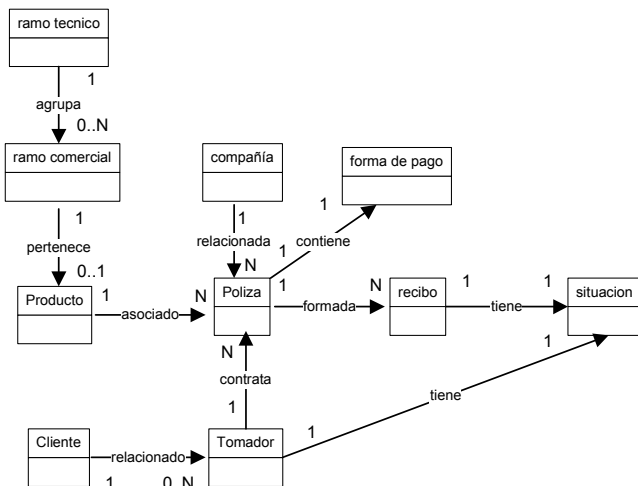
ramo tecnico

1

agrupa

0..N

ramo comercial

1

pertenece

0..1

Producto

1

asociado

N

compañía

1

relacionada

N

1

contiene

1

forma de pago

Poliza

1

formada

N

recibo

1

tiene

1

situacion

N

contrata

1

Cliente

relacionado

1

0..N

Tomador

1

tiene

1